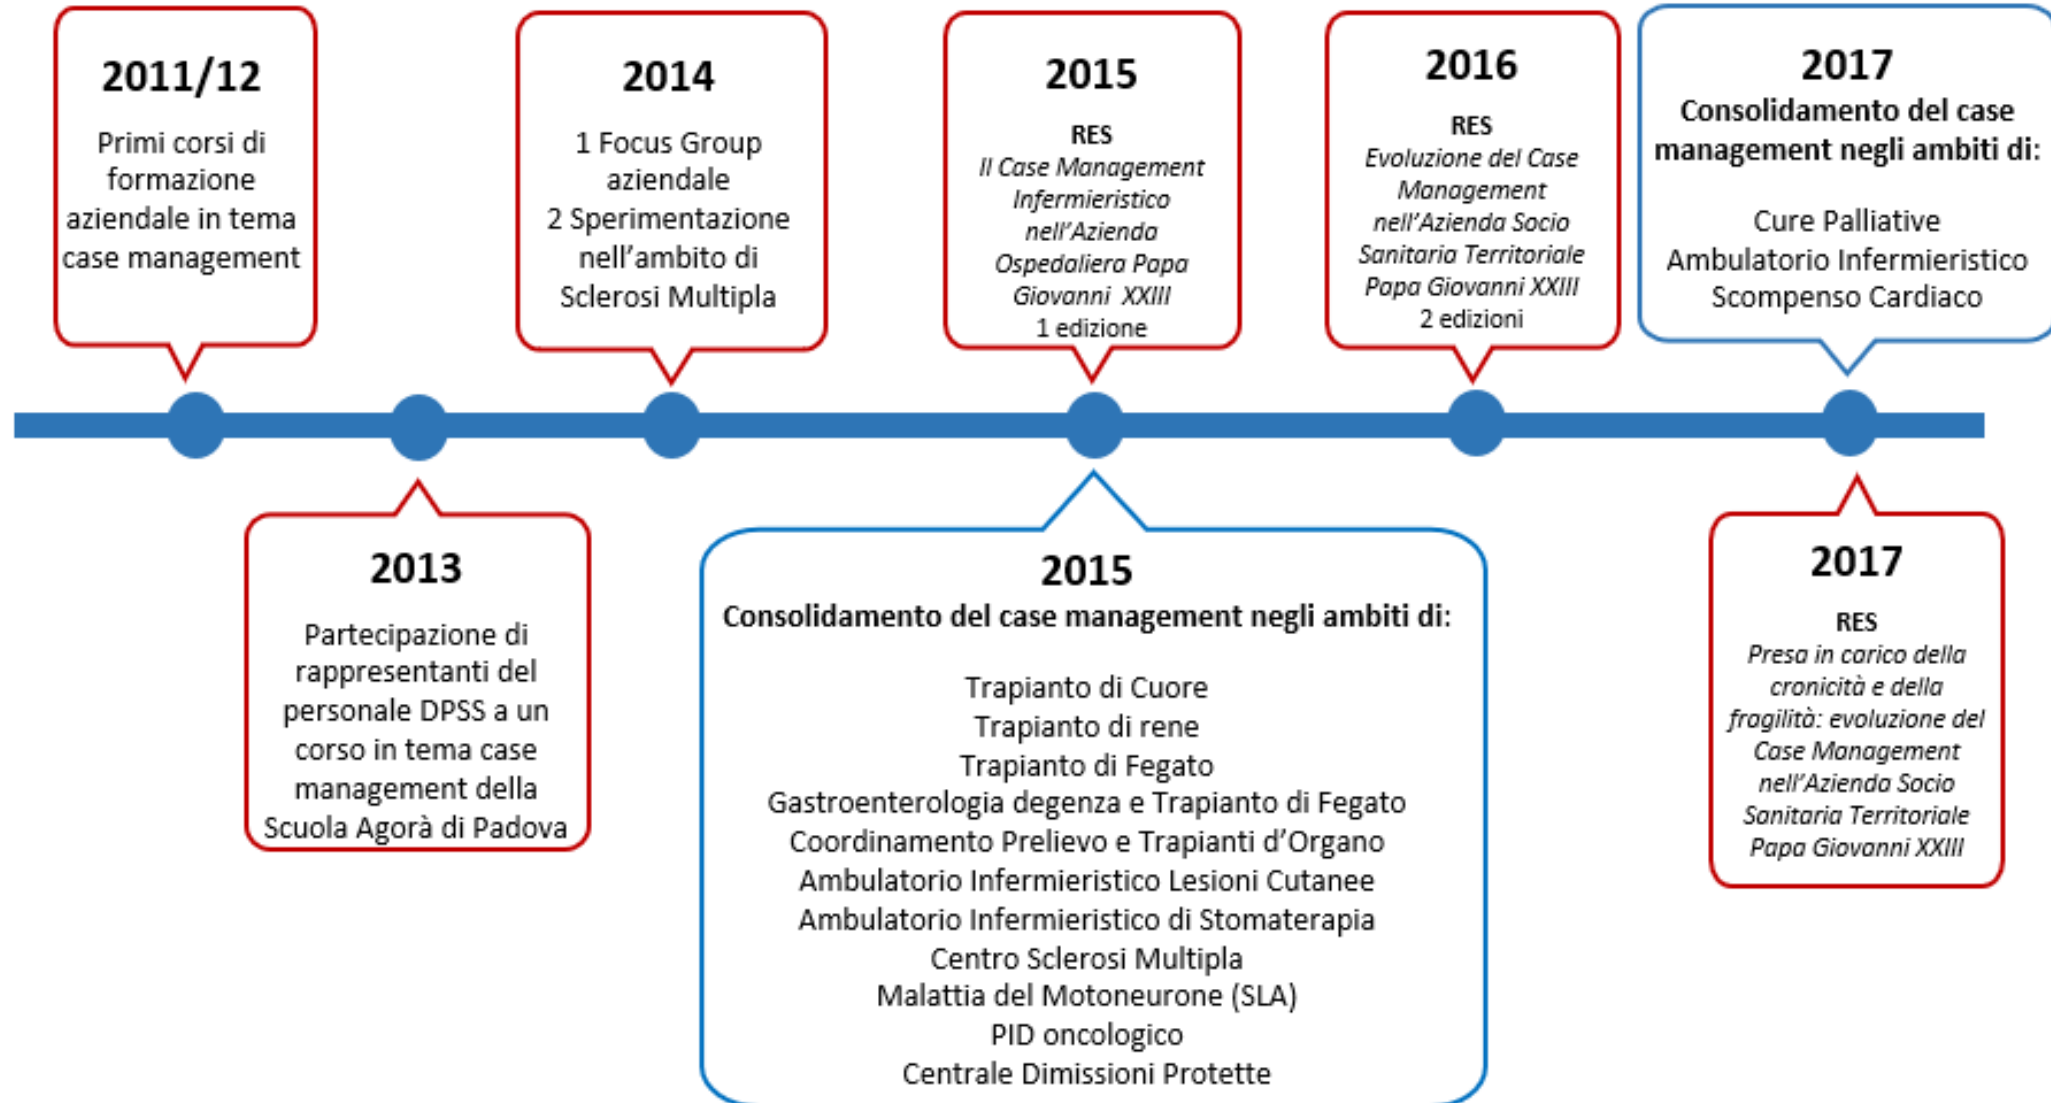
2011/12

Primi corsi di formazione aziendale in tema case management

2013

Partecipazione di rappresentanti del personale DPSS a un corso in tema case management della Scuola Agorà di Padova

2014

1 Focus Group aziendale
2 Sperimentazione nell'ambito di Sclerosi Multipla

2015

RES
*Il Case Management Infermieristico nell'Azienda Ospedaliera Papa Giovanni XXIII*
1 edizione

2015

Consolidamento del case management negli ambiti di:

Trapianto di Cuore
Trapianto di rene
Trapianto di Fegato
Gastroenterologia degenza e Trapianto di Fegato
Coordinamento Prelievo e Trapianti d'Organo
Ambulatorio Infermieristico Lesioni Cutanee
Ambulatorio Infermieristico di Stomaterapia
Centro Sclerosi Multipla
Malattia del Motoneurone (SLA)
PID oncologico
Centrale Dimissioni Protette

2016

RES
*Evoluzione del Case Management nell'Azienda Socio Sanitaria Territoriale Papa Giovanni XXIII*
2 edizioni

2017

Consolidamento del case management negli ambiti di:

Cure Palliative
Ambulatorio Infermieristico
Scompenso Cardiaco

2017

RES
*Presa in carico della cronicità e della fragilità: evoluzione del Case Management nell'Azienda Socio Sanitaria Territoriale Papa Giovanni XXIII*